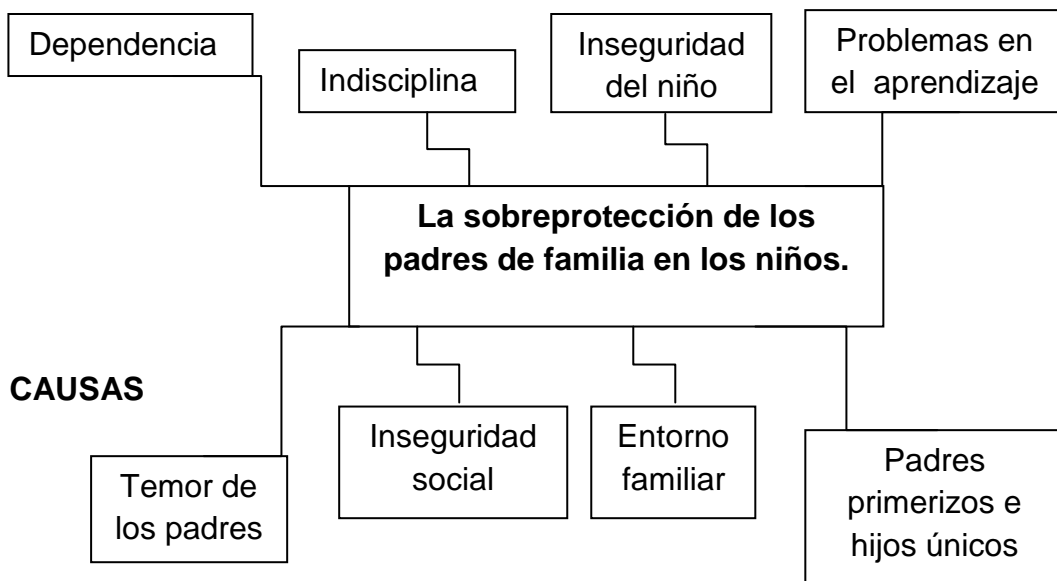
Dependencia

Indisciplina

Inseguridad del niño

Problemas en el aprendizaje

**La sobreprotección de los padres de familia en los niños.**

**CAUSAS**

Temor de los padres

Inseguridad social

Entorno familiar

Padres primerizos e hijos únicos